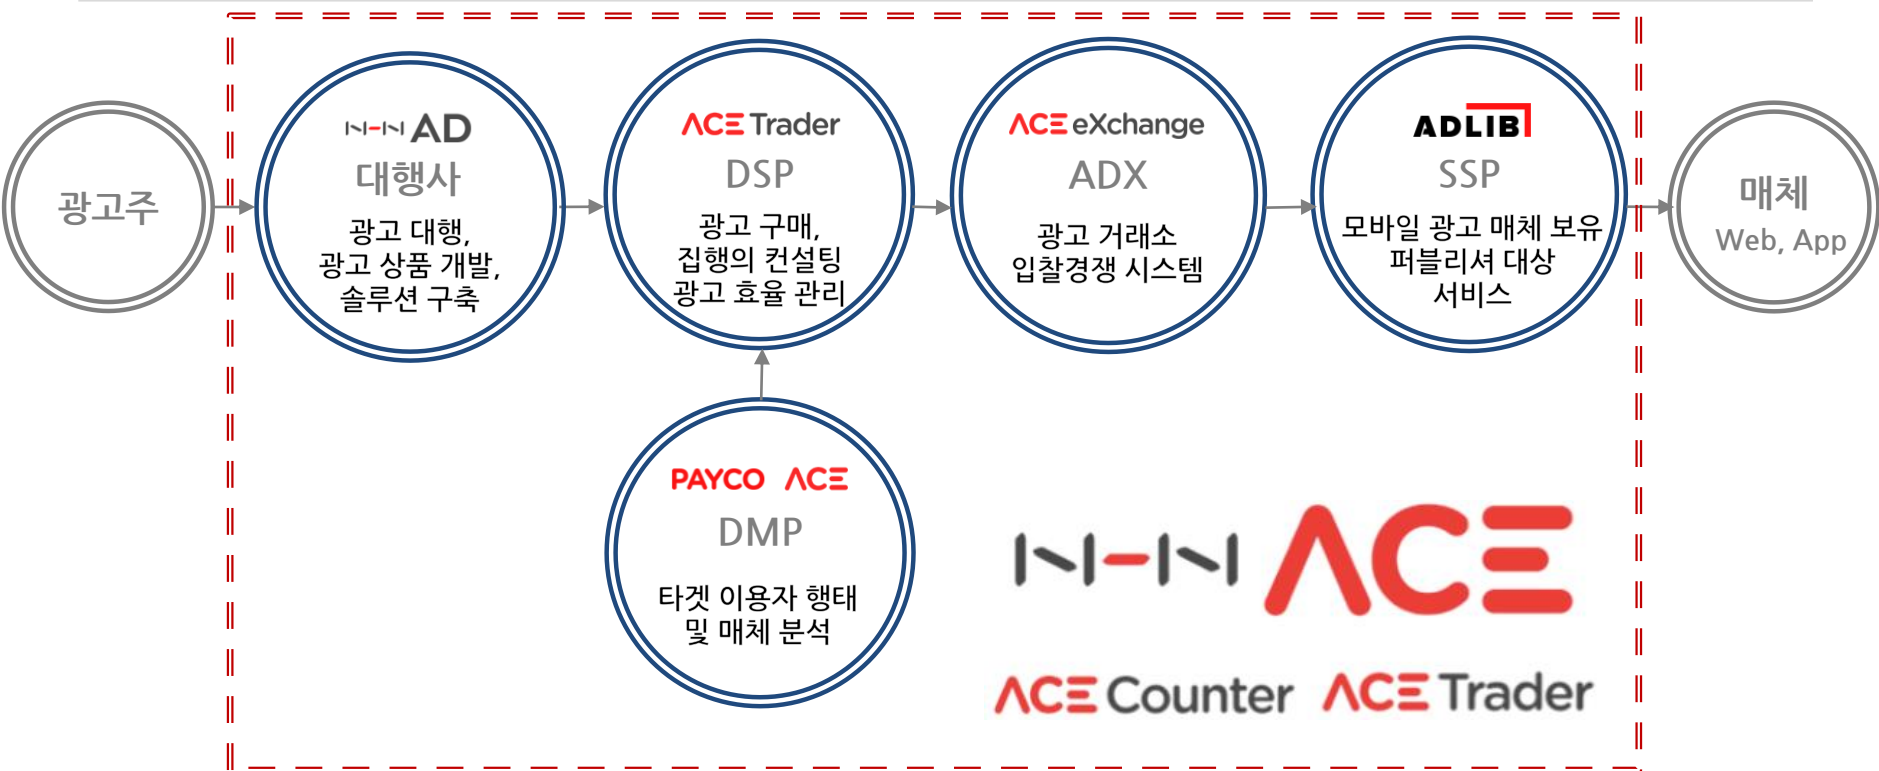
광고주

NHN AD
대행사
광고 대행,
광고 상품 개발,
솔루션 구축

ACE Trader
DSP
광고 구매,
집행의 컨설팅
광고 효율 관리

ACE eXchange
ADX
광고 거래소
입찰경쟁 시스템

ADLIB
SSP
모바일 광고 매체 보유
퍼블리셔 대상
서비스

매체
Web, App

PAYCO ACE
DMP
타겟 이용자 행태
및 매체 분석

NHN ACE
ACE Counter ACE Trader